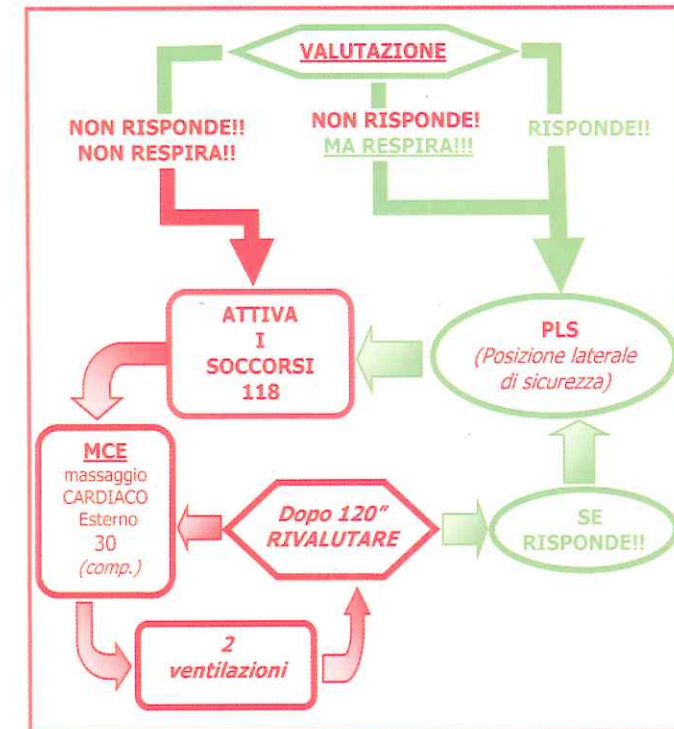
VALUTAZIONE

NON RISPONDE!!
NON RESPIRA!!

NON RISPONDE!
MA RESPIRA!!!

RISPONDE!!

ATTIVA
I
SOCCORSI
118

PLS
(Posizione laterale di sicurezza)

MCE
massaggio
CARDIACO
Esterno
30
(comp.)

Dopo 120"
RIVALUTARE

SE
RISPONDE!!

2
ventilazioni